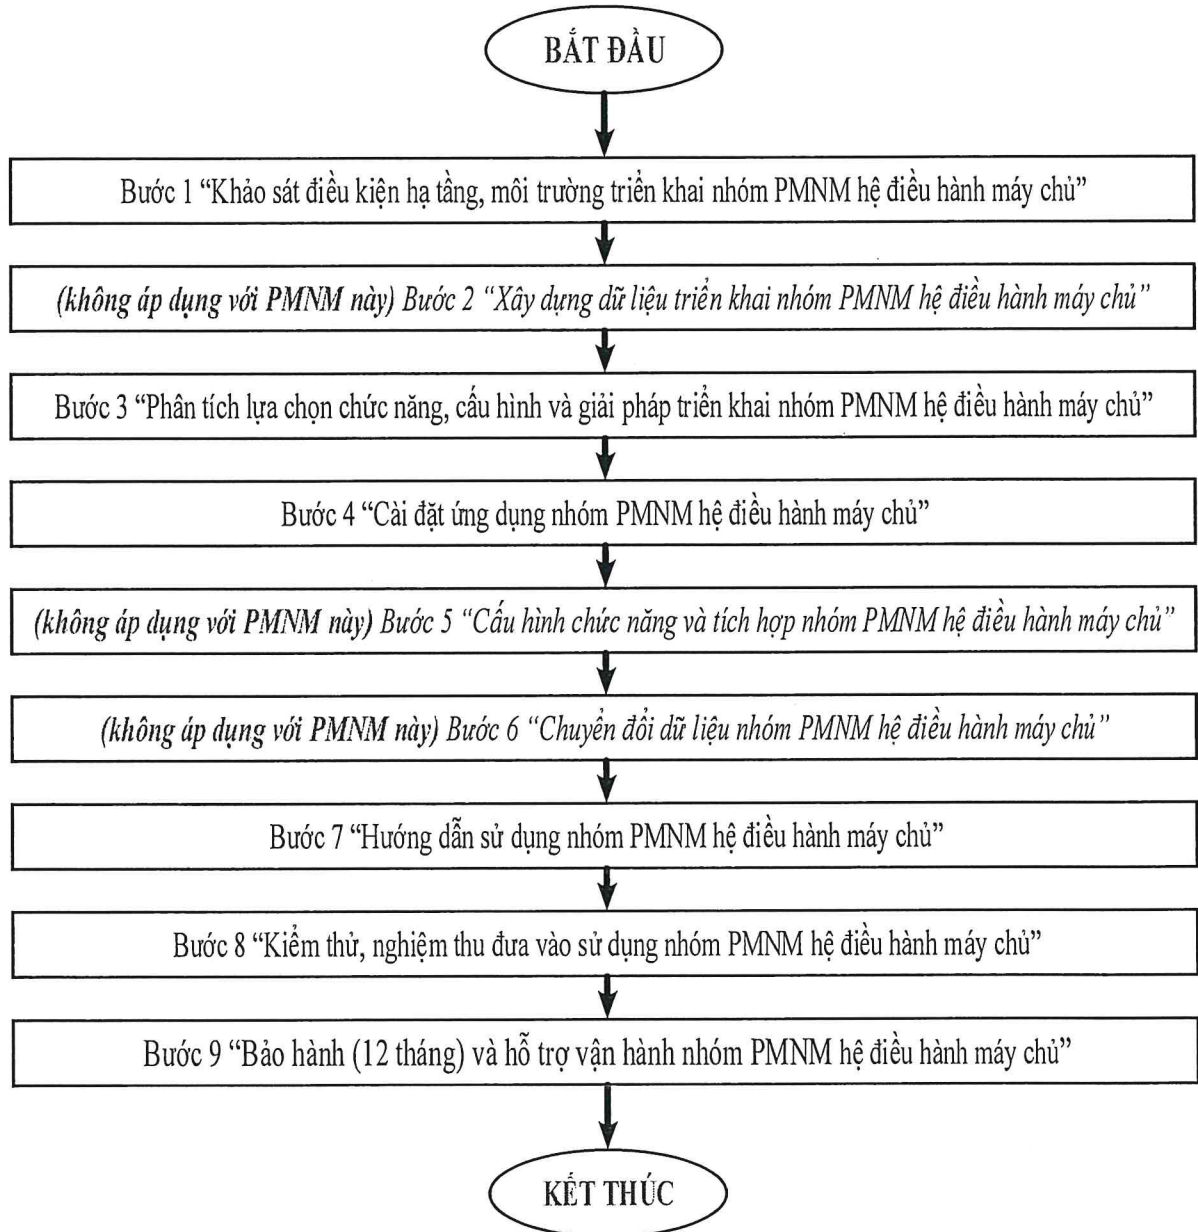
BẮT ĐẦU

Bước 1 "Khảo sát điều kiện hạ tầng, môi trường triển khai nhóm PMNM hệ điều hành máy chủ"

(không áp dụng với PMNM này) Bước 2 "Xây dựng dữ liệu triển khai nhóm PMNM hệ điều hành máy chủ"

Bước 3 "Phân tích lựa chọn chức năng, cấu hình và giải pháp triển khai nhóm PMNM hệ điều hành máy chủ"

Bước 4 "Cài đặt ứng dụng nhóm PMNM hệ điều hành máy chủ"

(không áp dụng với PMNM này) Bước 5 "Cấu hình chức năng và tích hợp nhóm PMNM hệ điều hành máy chủ"

(không áp dụng với PMNM này) Bước 6 "Chuyển đổi dữ liệu nhóm PMNM hệ điều hành máy chủ"

Bước 7 "Hướng dẫn sử dụng nhóm PMNM hệ điều hành máy chủ"

Bước 8 "Kiểm thử, nghiệm thu đưa vào sử dụng nhóm PMNM hệ điều hành máy chủ"

Bước 9 "Bảo hành (12 tháng) và hỗ trợ vận hành nhóm PMNM hệ điều hành máy chủ"

KẾT THÚC